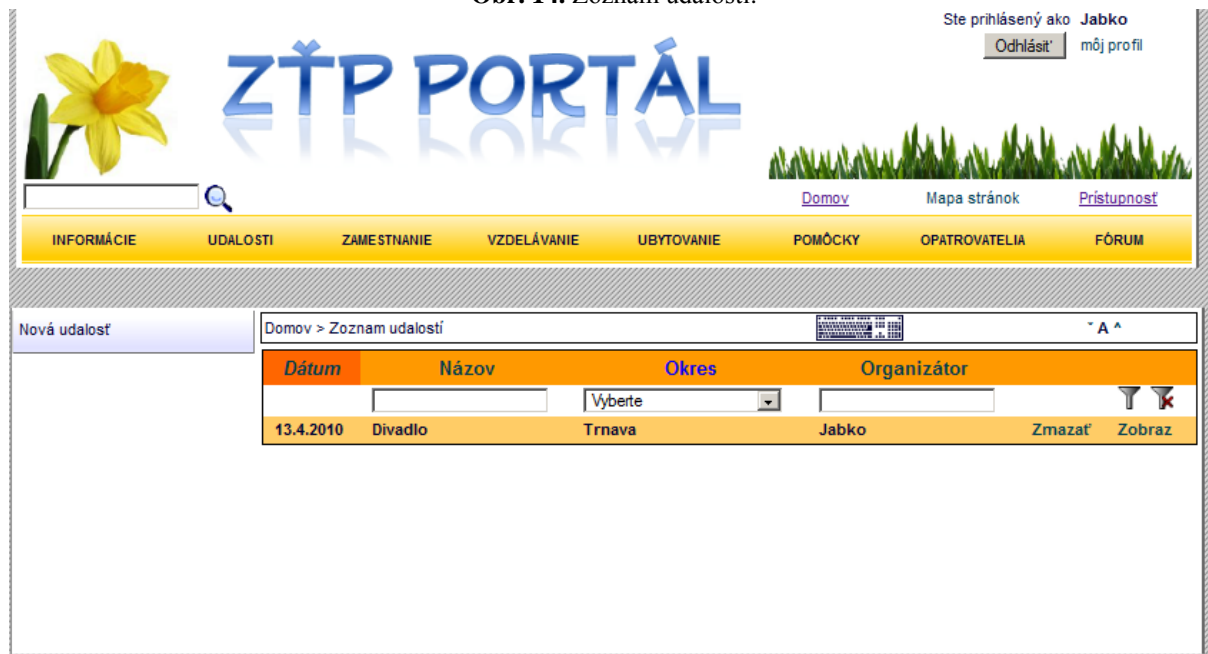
Obr. 14. Zoznam udalostí.

Ste prihlásený ako **Jabko**

Odhlásiť môj profil

ZŤP PORTÁL

Domov Mapa stránok Prístupnosť

INFORMÁCIE UDALOSTI ZAMESTNANIE VZDELÁVANIE UBYTOVANIE POMÔCKY OPATROVATELIA FÓRUM

Nová udalosť

Domov > Zoznam udalostí

ˇ A ^

| Dátum | Názov | Okres | Organizátor | | |
|---|---|---|---|---|---|
| | | Vyberte | | | |
| 13.4.2010 | Divadlo | Trnava | Jabko | Zmazať | Zobraz |